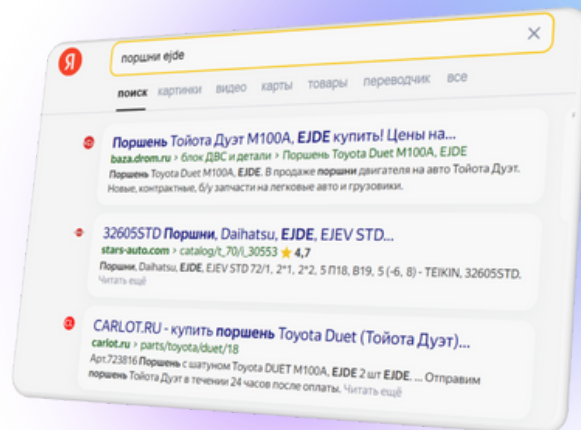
Я

поршни ejde

поиск картинки видео карты товары переводчик все

Поршень Тойота Дуэт M100A, EJDE купить! Цены на...
baza.drom.ru › блок ДВС и детали › Поршень Toyota Duet M100A, EJDE
Поршень Toyota Duet M100A, EJDE. В продаже поршни двигателя на авто Тойота Дуэт. Новые, контрактные, б/у запчасти на легковые авто и грузовики.

32605STD Поршни, Daihatsu, EJDE, EJEV STD...
stars-auto.com › catalog/t_70/l_30553 ★ 4,7
Поршни, Daihatsu, EJDE, EJEV STD 72/1, 2*1, 2*2, 5 П18, B19, 5 (-6, 8) - TEIKIN, 32605STD.
Читать ещё

CARLOT.RU - купить поршень Toyota Duet (Тойота Дуэт)...
carlot.ru › parts/toyota/duet/18
Арт.723816 Поршень с шатуном Toyota DUET M100A, EJDE 2 шт EJDE. ... Отправим поршень Тойота Дуэт в течении 24 часов после оплаты. Читать ещё